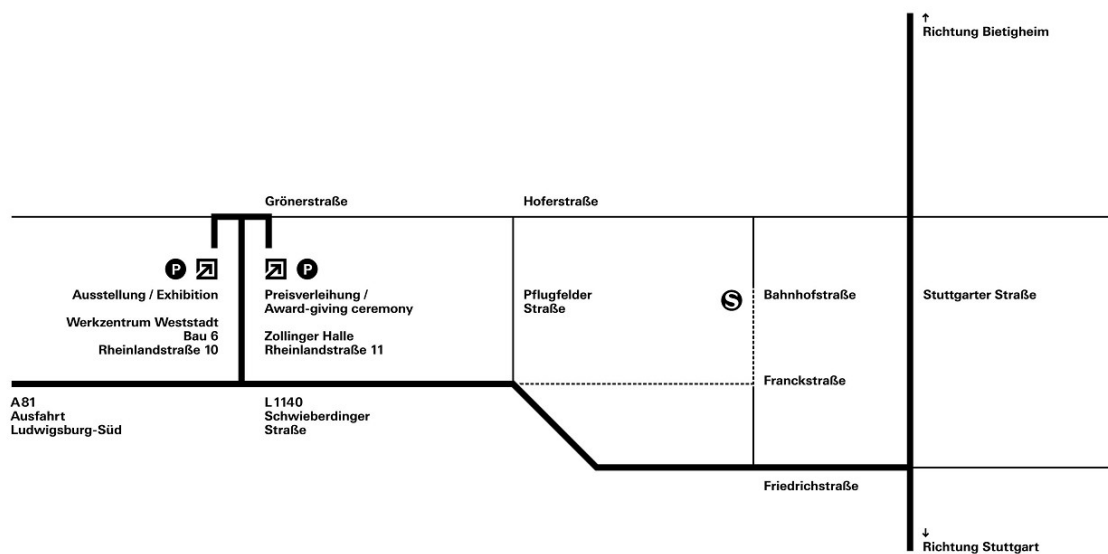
↑
Richtung Bietigheim

Grönerstraße

Hoferstraße

P ↗

Ausstellung / Exhibition

Werkzentrum Weststadt
Bau 6
Rheinlandstraße 10

↗ P

Preisverleihung /
Award-giving ceremony

Zollinger Halle
Rheinlandstraße 11

Pflugfelder
Straße

S

Bahnhofstraße

Stuttgarter Straße

Franckstraße

A81
Ausfahrt
Ludwigsburg-Süd

L1140
Schwieberdinger
Straße

Friedrichstraße

↓
Richtung Stuttgart